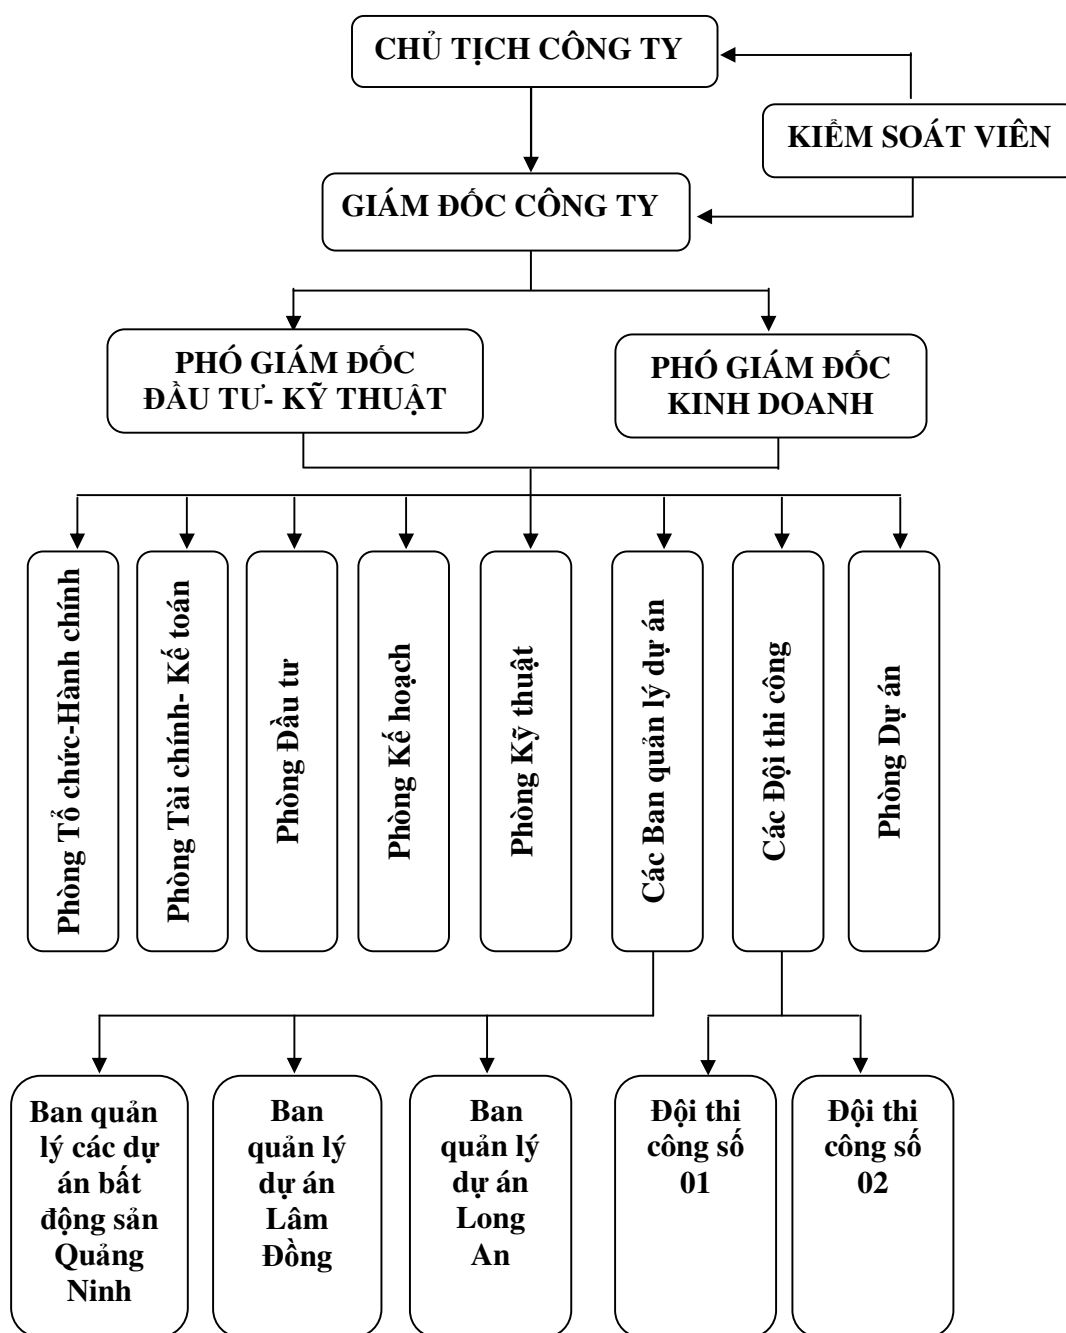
CHỦ TỊCH CÔNG TY

KIỂM SOÁT VIÊN

GIÁM ĐỐC CÔNG TY

PHÓ GIÁM ĐỐC ĐẦU TƯ- KỸ THUẬT

PHÓ GIÁM ĐỐC KINH DOANH

Phòng Tổ chức-Hành chính

Phòng Tài chính- Kế toán

Phòng Đầu tư

Phòng Kế hoạch

Phòng Kỹ thuật

Các Ban quản lý dự án

Các Đội thi công

Phòng Dự án

Ban quản lý các dự án bất động sản Quảng Ninh

Ban quản lý dự án Lâm Đồng

Ban quản lý dự án Long An

Đội thi công số 01

Đội thi công số 02